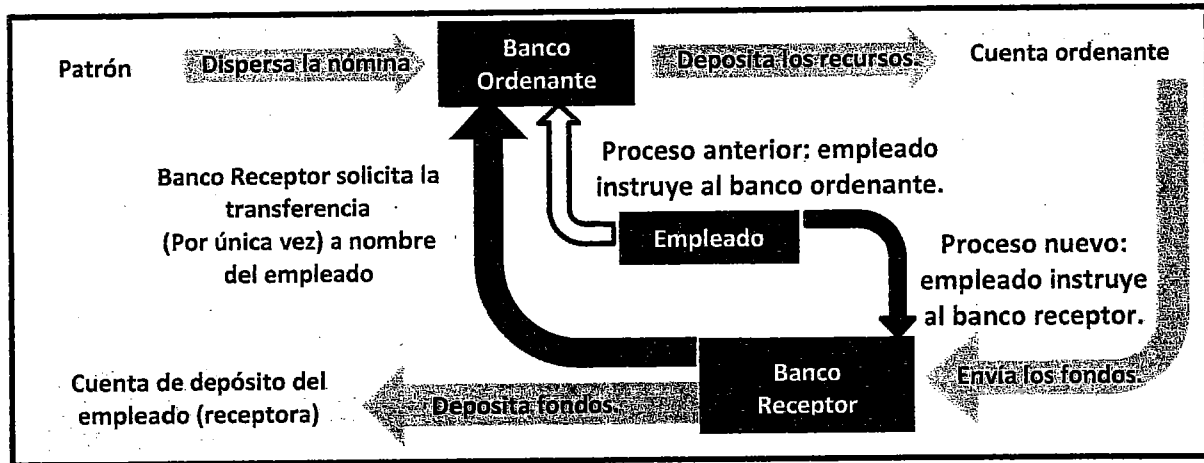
Patrón

Dispersa la nómina

Banco Ordenante

Deposita los recursos.

Cuenta ordenante

Proceso anterior: empleado instruye al banco ordenante.

Banco Receptor solicita la transferencia (Por única vez) a nombre del empleado

Empleado

Proceso nuevo: empleado instruye al banco receptor.

Cuenta de depósito del empleado (receptora)

Deposita fondos.

Banco Receptor

Envía los fondos.